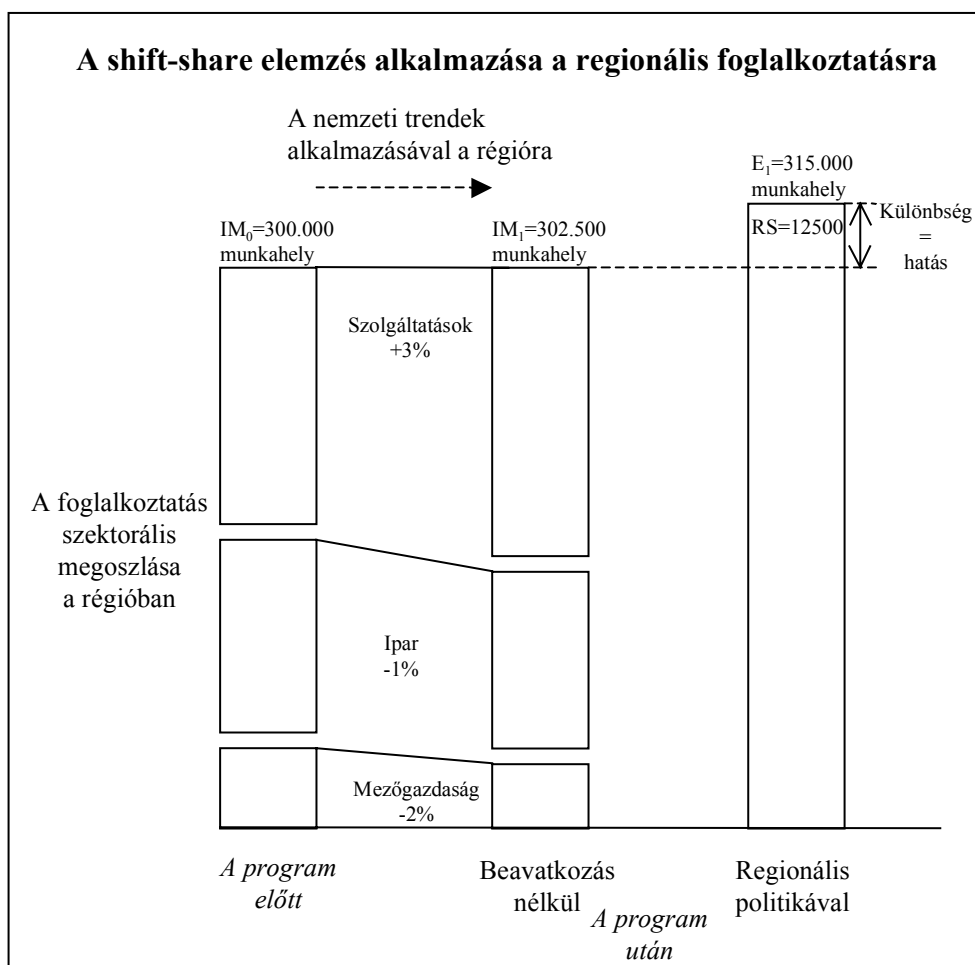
A shift-share elemzés alkalmazása a regionális foglalkoztatásra

A nemzeti trendek alkalmazásával a régióra

$E_1$=315.000 munkahely

$IM_0$=300.000 munkahely

$IM_1$=302.500 munkahely

RS=12500

Különbség = hatás

Szolgáltatások +3%

A foglalkoztatás szektorális megoszlása a régióban

Ipar -1%

Mezőgazdaság -2%

A program előtt

Beavatkozás nélkül

A program után

Regionális politikával